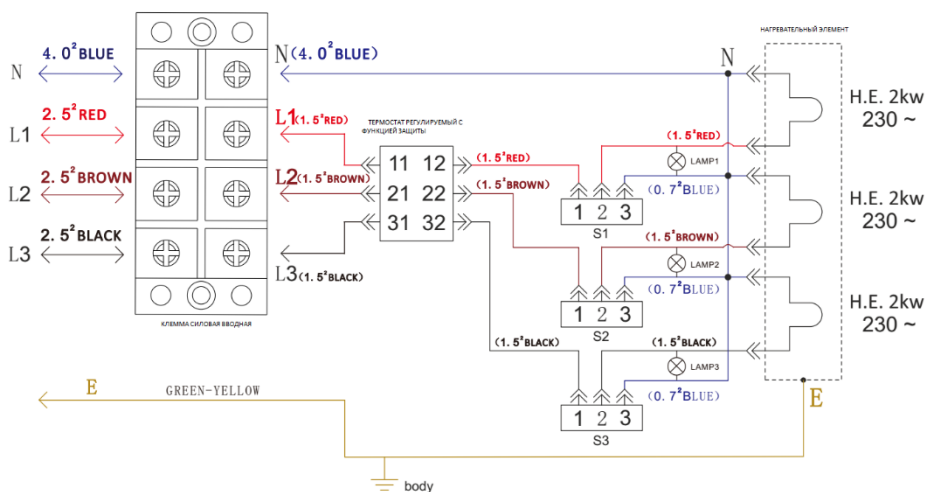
4. $0^2$BLUE
N
2. $5^2$RED
L1
2. $5^2$BROWN
L2
2. $5^2$BLACK
L3

N(4. $0^2$BLUE)
L1(1. $5^2$RED)
L2(1. $5^2$BROWN)
L3(1. $5^2$BLACK)

КЛЕММА СИЛОВАЯ ВВОДНАЯ

ТЕРМОСТАТ РЕГУЛИРУЕМЫЙ С ФУНКЦИЕЙ ЗАЩИТЫ

| 11 | 12 |
|---|---|
| 21 | 22 |
| 31 | 32 |

(1. $5^2$RED)
(1. $5^2$BROWN)
(1. $5^2$BLACK)

N
НАГРЕВАТЕЛЬНЫЙ ЭЛЕМЕНТ

(1. $5^2$RED)
LAMP1
(0. $7^2$BLUE)
1 2 3
S1

(1. $5^2$BROWN)
LAMP2
(0. $7^2$BLUE)
1 2 3
S2

(1. $5^2$BLACK)
LAMP3
(0. $7^2$BLUE)
1 2 3
S3

H.E. 2kw
230 ~
H.E. 2kw
230 ~
H.E. 2kw
230 ~

E
GREEN-YELLOW
E
body